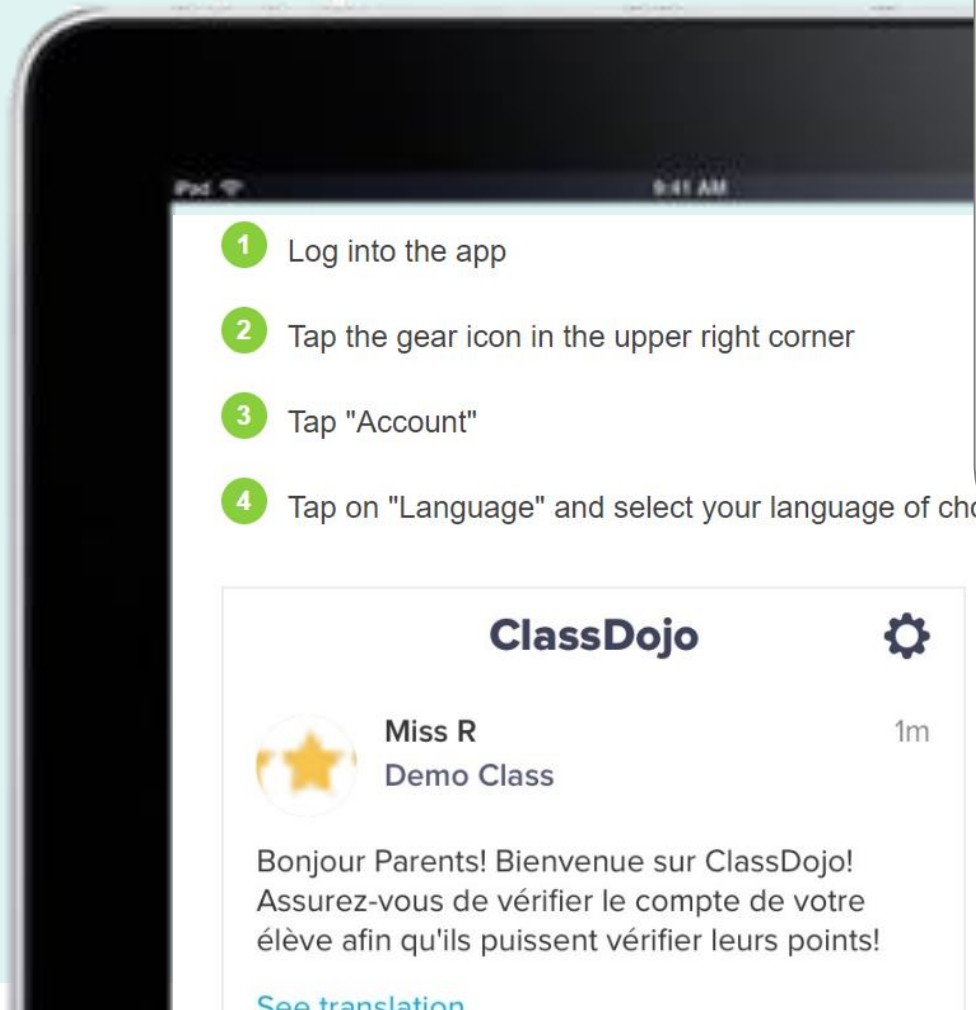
iPad

9:41 AM

1 Log into the app

2 Tap the gear icon in the upper right corner

3 Tap "Account"

4 Tap on "Language" and select your language of ch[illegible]

ClassDojo

Miss R
Demo Class
1m

Bonjour Parents! Bienvenue sur ClassDojo! Assurez-vous de vérifier le compte de votre élève afin qu'ils puissent vérifier leurs points!

See translation